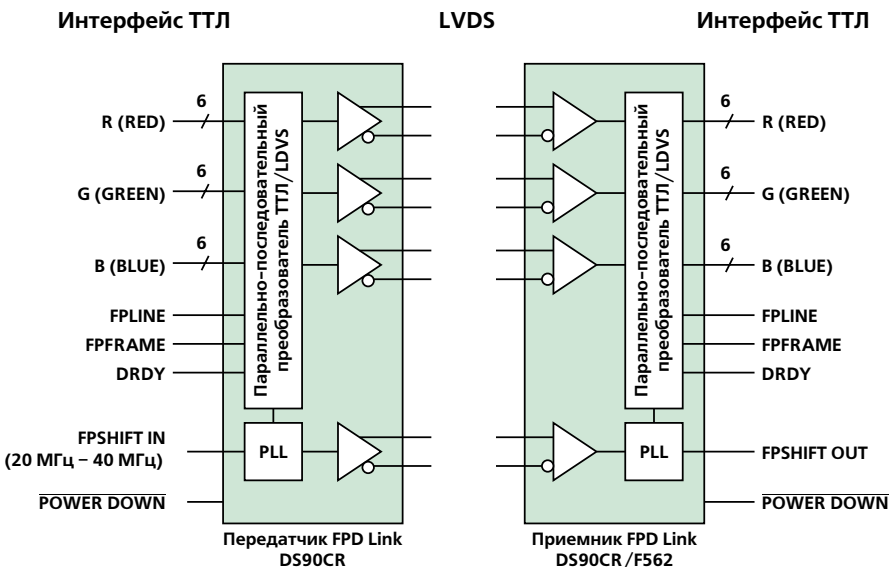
Интерфейс ТТЛ

LVDS

Интерфейс ТТЛ

6
R (RED)
6
G (GREEN)
6
B (BLUE)
FPLINE
FPFRAME
DRDY
FPSHIFT IN
(20 МГц – 40 МГц)
$\overline{\text{POWER DOWN}}$

Параллельно-последовательный преобразователь ТТЛ/LDVS

PLL

Передатчик FPD Link
DS90CR

Параллельно-последовательный преобразователь ТТЛ/LDVS

PLL

Приемник FPD Link
DS90CR/F562

6
R (RED)
6
G (GREEN)
6
B (BLUE)
FPLINE
FPFRAME
DRDY
FPSHIFT OUT
$\overline{\text{POWER DOWN}}$